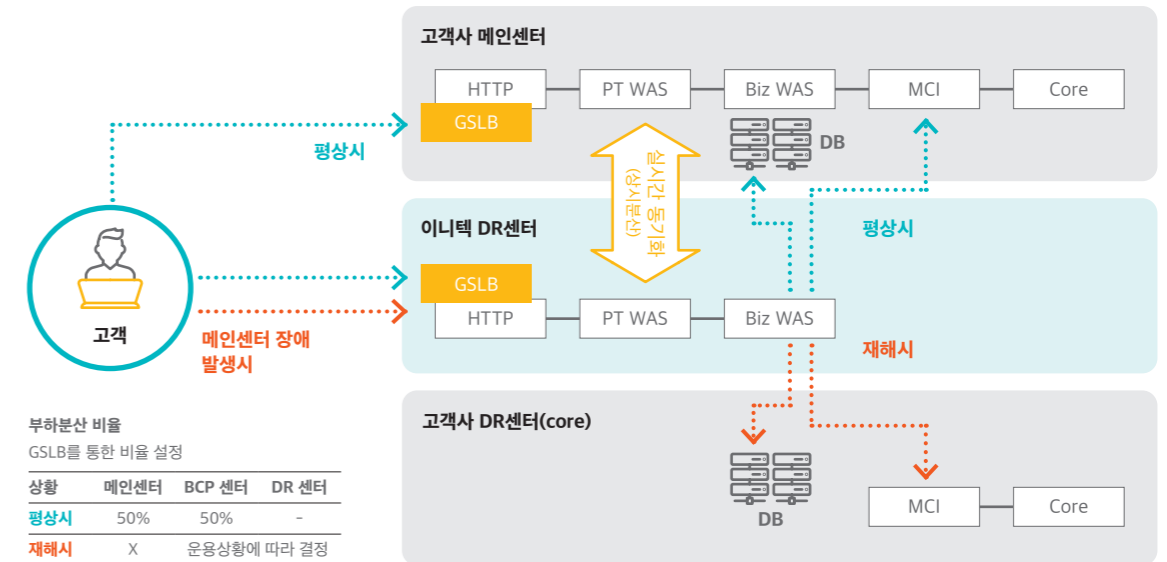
고객사 메인센터

HTTP
PT WAS
Biz WAS
MCI
Core
GSLB
DB

평상시

실시간 동기화
(상시분산)

이니텍 DR센터

GSLB
HTTP
PT WAS
Biz WAS

평상시

재해시

고객

메인센터 장애 발생시

고객사 DR센터(core)

DB
MCI
Core

부하분산 비율
GSLB를 통한 비율 설정

| 상황 | 메인센터 | BCP 센터 | DR 센터 |
|---|---|---|---|
| 평상시 | 50% | 50% | - |
| 재해시 | X | 운용상황에 따라 결정 | |